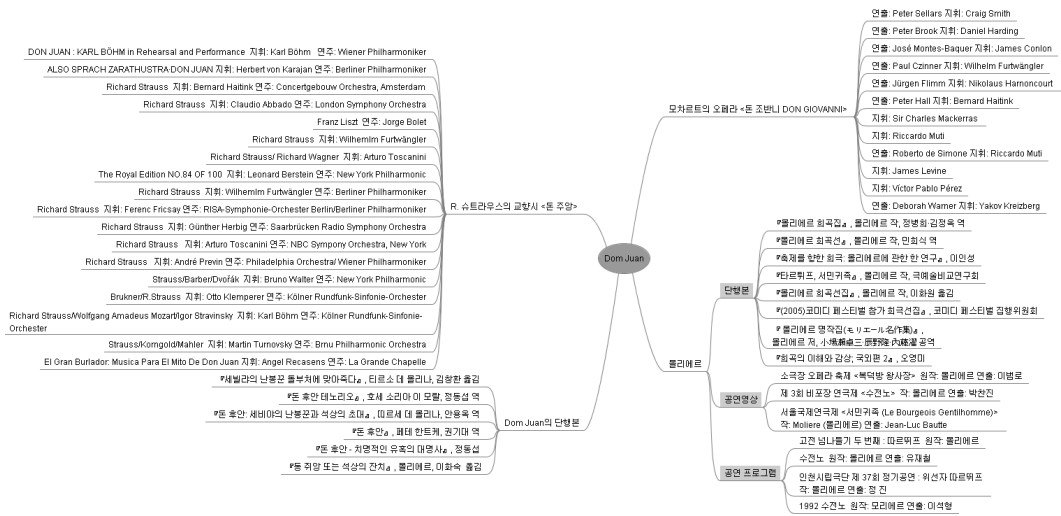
Dom Juan

R. 슈트라우스의 교향시 <돈 주앙>

DON JUAN : KARL BÖHM in Rehearsal and Performance 지휘: Karl Böhm 연주: Wiener Philharmoniker
ALSO SPRACH ZARATHUSTRA·DON JUAN 지휘: Herbert von Karajan 연주: Berliner Philharmoniker
Richard Strauss 지휘: Bernard Haitink 연주: Concertgebouw Orchestra, Amsterdam
Richard Strauss 지휘: Claudio Abbado 연주: London Symphony Orchestra
Franz Liszt 연주: Jorge Bolet
Richard Strauss 지휘: Wilhemlm Furtwängler
Richard Strauss/ Richard Wagner 지휘: Arturo Toscanini
The Royal Edition NO.84 OF 100 지휘: Leonard Berstein 연주: New York Philharmonic
Richard Strauss 지휘: Wilhemlm Furtwängler 연주: Berliner Philharmoniker
Richard Strauss 지휘: Ferenc Fricsay 연주: RISA-Symphonie-Orchester Berlin/Berliner Philharmoniker
Richard Strauss 지휘: Günther Herbig 연주: Saarbrücken Radio Symphony Orchestra
Richard Strauss 지휘: Arturo Toscanini 연주: NBC Sympony Orchestra, New York
Richard Strauss 지휘: André Previn 연주: Philadelphia Orchestra/ Wiener Philharmoniker
Strauss/Barber/Dvořák 지휘: Bruno Walter 연주: New York Philharmonic
Brukner/R.Strauss 지휘: Otto Klemperer 연주: Kölner Rundfunk-Sinfonie-Orchester
Richard Strauss/Wolfgang Amadeus Mozart/Igor Stravinsky 지휘: Karl Böhm 연주: Kölner Rundfunk-Sinfonie-Orchester
Strauss/Korngold/Mahler 지휘: Martin Turnovsky 연주: Brnu Philharmonic Orchestra
El Gran Burlador: Musica Para El Mito De Don Juan 지휘: Angel Recasens 연주: La Grande Chapelle

Dom Juan의 단행본

『세빌라의 난봉꾼 돌부처에 맞아죽다』, 티르소 데 몰리나, 김창한 옮김
『돈 후안 테노리오』, 호세 소리야 이 모랄, 정동섭 역
『돈 후안: 세비야의 난봉꾼과 석상의 초대』, 띠르세 데 몰리나, 안영옥 역
『돈 후안』, 페테 한트케, 권기대 역
『돈 후안 - 치명적인 유혹의 대명사』, 정동섭
『동 쥐앙 또는 석상의 잔치』, 몰리에르, 이화숙 옮김

모차르트의 오페라 <돈 조반니 DON GIOVANNI>

연출: Peter Sellars 지휘: Craig Smith
연출: Peter Brook 지휘: Daniel Harding
연출: José Montes-Baquer 지휘: James Conlon
연출: Paul Czinner 지휘: Wilhelm Furtwängler
연출: Jürgen Flimm 지휘: Nikolaus Harnoncourt
연출: Peter Hall 지휘: Bernard Haitink
지휘: Sir Charles Mackerras
지휘: Riccardo Muti
연출: Roberto de Simone 지휘: Riccardo Muti
지휘: James Levine
지휘: Víctor Pablo Pérez
연출: Deborah Warner 지휘: Yakov Kreizberg

몰리에르

단행본

『몰리에르 희곡집』, 몰리에르 작, 정병희·김정옥 역
『몰리에르 희곡선』, 몰리에르 작, 민희식 역
『축제를 향한 희극: 몰리에르에 관한 한 연구』, 이인성
『타르튀프, 서민귀족』, 몰리에르 작, 극예술비교연구회
『몰리에르 희곡선집』, 몰리에르 작, 이화원 옮김
『(2005)코미디 페스티벌 참가 희곡선집』, 코미디 페스티벌 집행위원회
『 몰리에르 명작집(モリエール名作集)』, 몰리에르 저, 小場瀬卓三 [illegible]
『희곡의 이해와 감상; 국외편 2』, 오영미

공연영상

소극장 오페라 축제 <복덕방 왕사장> 원작: 몰리에르 연출: 이범로
제 3회 비포장 연극제 <수전노> 작: 몰리에르 연출: 박찬진
서울국제연극제 <서민귀족 (Le Bourgeois Gentilhomme)> 작: Moliere (몰리에르) 연출: Jean-Luc Bautte

공연 프로그램

고전 넘나들기 두 번째 : 따르뛰프 원작: 몰리에르
수전노 원작: 몰리에르 연출: 유재철
인천시립극단 제 37회 정기공연 : 위선자 따르뛰프 작: 몰리에르 연출: 정 진
1992 수전노 원작: 모리에르 연출: 이석형